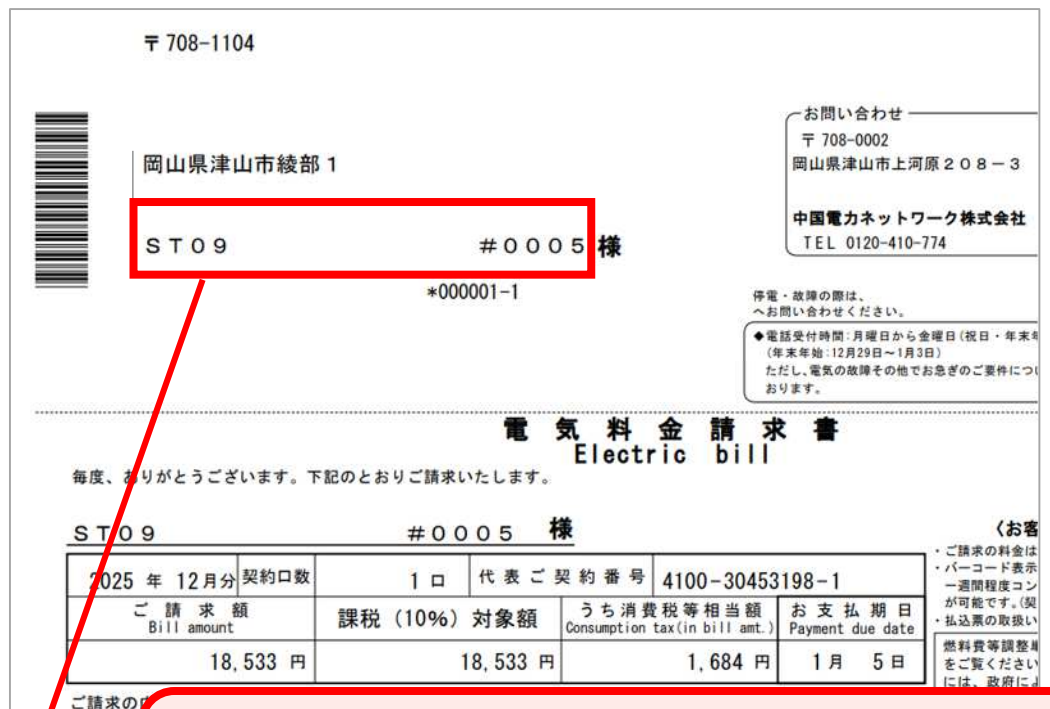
〒 708-1104

岡山県津山市綾部１

ＳＴ０９　　　　　　　　　＃０００５ 様

*000001-1

お問い合わせ
〒 708-0002
岡山県津山市上河原２０８－３
中国電力ネットワーク株式会社
TEL 0120-410-774

停電・故障の際は、
へお問い合わせください。

◆電話受付時間：月曜日から金曜日（祝日・年末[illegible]
（年末年始：12月29日～1月3日）
ただし、電気の故障その他でお急ぎのご要件につ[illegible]
おります。

電　気　料　金　請　求　書
Electric bill

毎度、ありがとうございます。下記のとおりご請求いたします。

ＳＴ０９　　　　　　　＃０００５ 様

〈お客

| 2025 年 12月分 | 契約口数 | １口 | 代表ご契約番号 | 4100-30453198-1 |
|---|---|---|---|---|
| ご請求額 Bill amount | 課税（10%）対象額 | | うち消費税等相当額 Consumption tax(in bill amt.) | お支払期日 Payment due date |
| 18,533 円 | 18,533 円 | | 1,684 円 | 1月　5日 |

・ご請求の料金は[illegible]
・バーコード表示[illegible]
一週間程度コン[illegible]
が可能です。(契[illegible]
・払込票の取扱い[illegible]

燃料費等調整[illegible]
をご覧くださ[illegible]
には、政府に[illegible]

ご請求の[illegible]